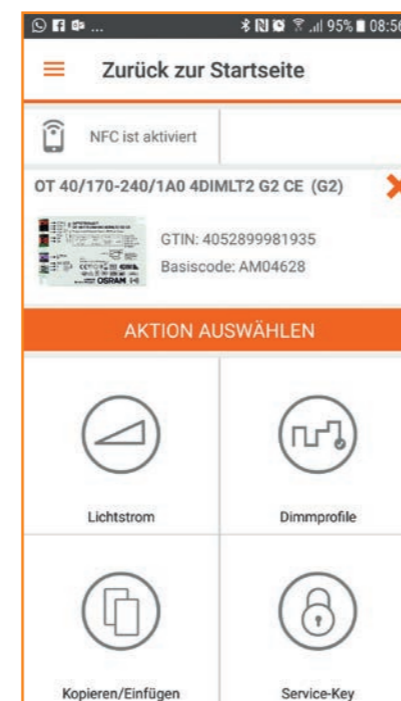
95% 08:56

Zurück zur Startseite

NFC ist aktiviert

OT 40/170-240/1A0 4DIMLT2 G2 CE (G2)

OSRAM

GTIN: 4052899981935
Basiscode: AM04628

AKTION AUSWÄHLEN

Lichtstrom

Dimmprofile

Kopieren/Einfügen

Service-Key